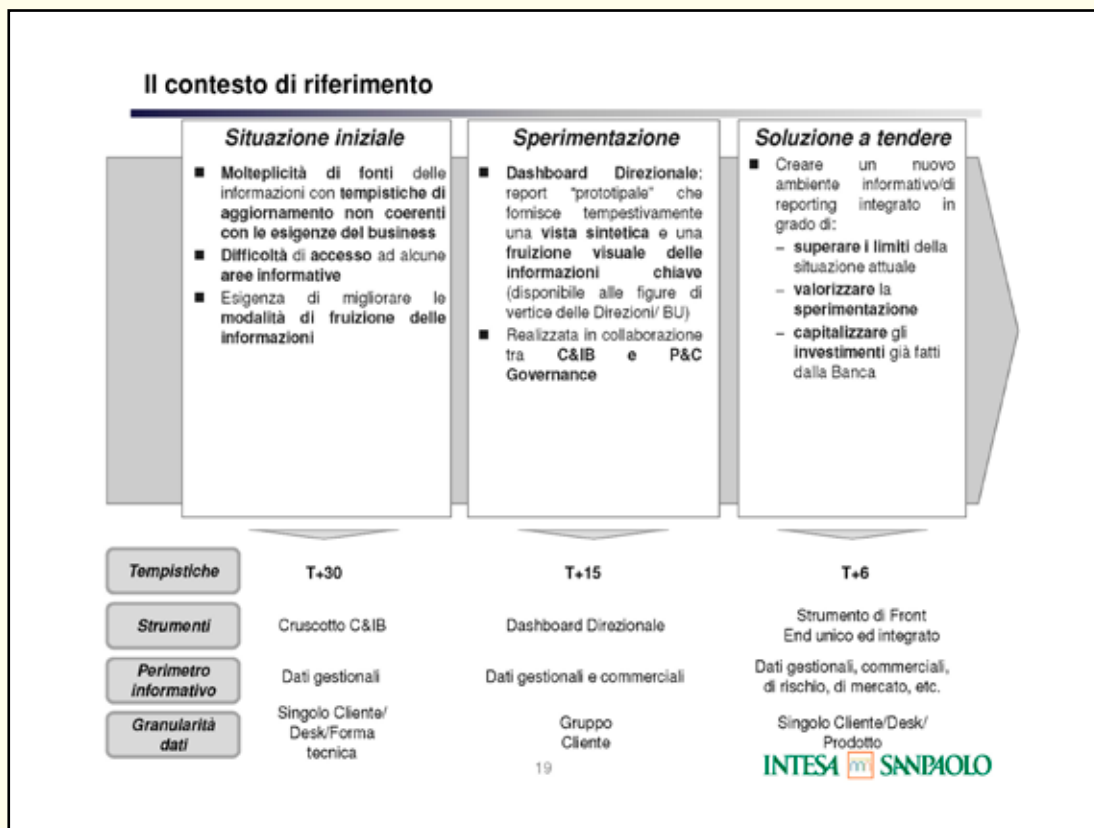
Il contesto di riferimento

Situazione iniziale

■ Molteplicità di fonti delle informazioni con tempistiche di aggiornamento non coerenti con le esigenze del business
■ Difficoltà di accesso ad alcune aree informative
■ Esigenza di migliorare le modalità di fruizione delle informazioni

Sperimentazione

■ Dashboard Direzionale: report "prototipale" che fornisce tempestivamente una vista sintetica e una fruizione visuale delle informazioni chiave (disponibile alle figure di vertice delle Direzioni/ BU)
■ Realizzata in collaborazione tra C&IB e P&C Governance

Soluzione a tendere

■ Creare un nuovo ambiente informativo/di reporting integrato in grado di:
– superare i limiti della situazione attuale
– valorizzare la sperimentazione
– capitalizzare gli investimenti già fatti dalla Banca

| Tempistiche | T+30 | T+15 | T+6 |
|---|---|---|---|
| Strumenti | Cruscotto C&IB | Dashboard Direzionale | Strumento di Front End unico ed integrato |
| Perimetro informativo | Dati gestionali | Dati gestionali e commerciali | Dati gestionali, commerciali, di rischio, di mercato, etc. |
| Granularità dati | Singolo Cliente/ Desk/Forma tecnica | Gruppo Cliente | Singolo Cliente/Desk/ Prodotto |

19

INTESA SANPAOLO